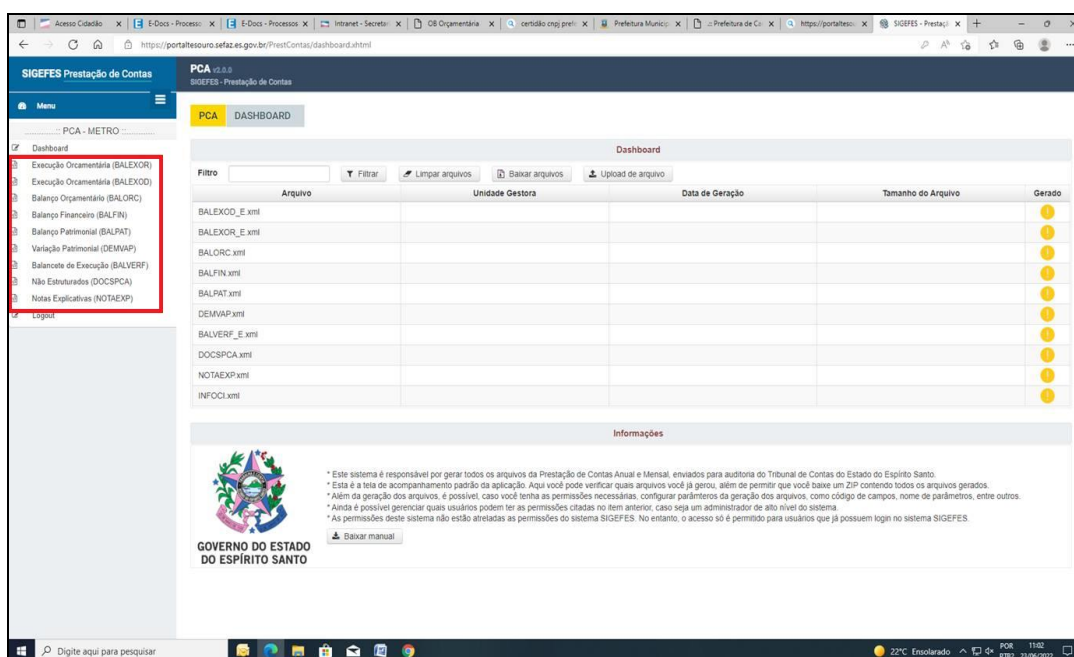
Acesso Cidadão | E-Docs - Processo | E-Docs - Processos | Intranet - Secreta | OB Orçamentária | certidão cnpj prefe | Prefeitura Municip | :: Prefeitura de Ca | https://portaltesou | SIGEFES - Prestaçã

https://portaltesouro.sefaz.es.gov.br/PrestContas/dashboard.xhtml

SIGEFES Prestação de Contas

PCA v3.0.0
SIGEFES - Prestação de Contas

Menu

:: PCA - METRO ::

Dashboard
Execução Orcamentária (BALEXOR)
Execução Orcamentária (BALEXOD)
Balanço Orçamentário (BALORC)
Balanço Financeiro (BALFIN)
Balanço Patrimonial (BALPAT)
Variação Patrimonial (DEMVAP)
Balancete de Execução (BALVERF)
Não Estruturados (DOCSPCA)
Notas Explicativas (NOTAEXP)
Logout

PCA DASHBOARD

Dashboard

Filtro | Filtrar | Limpar arquivos | Baixar arquivos | Upload de arquivo

| Arquivo | Unidade Gestora | Data de Geração | Tamanho do Arquivo | Gerado |
|---|---|---|---|---|
| BALEXOD_E.xml | | | | |
| BALEXOR_E.xml | | | | |
| BALORC.xml | | | | |
| BALFIN.xml | | | | |
| BALPAT.xml | | | | |
| DEMVAP.xml | | | | |
| BALVERF_E.xml | | | | |
| DOCSPCA.xml | | | | |
| NOTAEXP.xml | | | | |
| INFOCI.xml | | | | |

Informações

* Este sistema é responsável por gerar todos os arquivos da Prestação de Contas Anual e Mensal, enviados para auditoria do Tribunal de Contas do Estado do Espírito Santo.
* Esta é a tela de acompanhamento padrão da aplicação. Aqui você pode verificar quais arquivos você já gerou, além de permitir que você baixe um ZIP contendo todos os arquivos gerados.
* Além da geração dos arquivos, é possível, caso você tenha as permissões necessárias, configurar parâmetros da geração dos arquivos, como código de campos, nome de parâmetros, entre outros.
* Ainda é possível gerenciar quais usuários podem ter as permissões citadas no item anterior, caso seja um administrador de alto nível do sistema.
* As permissões deste sistema não estão atreladas as permissões do sistema SIGEFES. No entanto, o acesso só é permitido para usuários que já possuem login no sistema SIGEFES.

Baixar manual

GOVERNO DO ESTADO DO ESPÍRITO SANTO

Digite aqui para pesquisar

22°C Ensolarado POR PTB2 11:02 23/06/2022